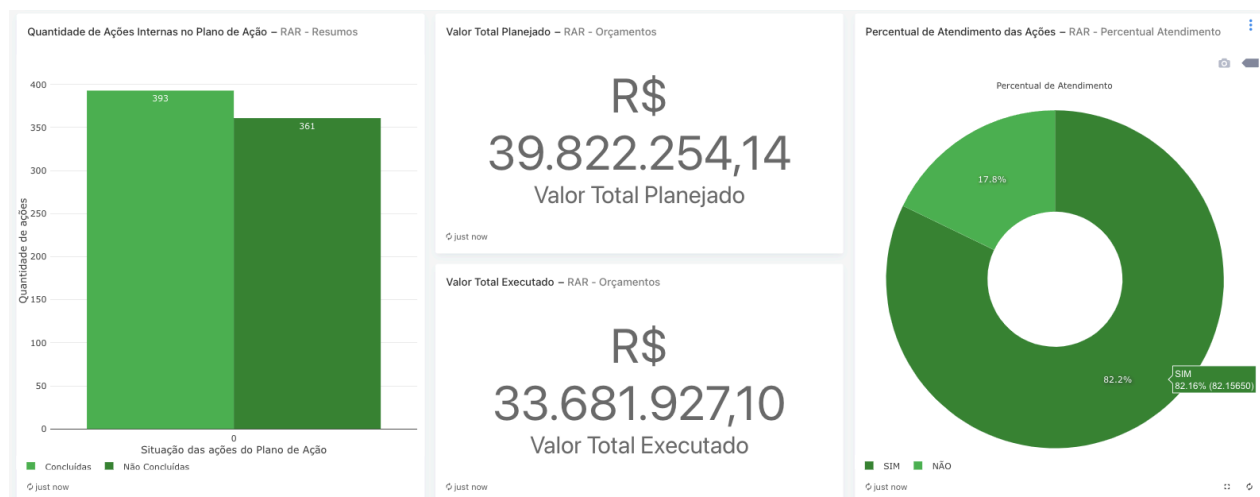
Quantidade de Ações Internas no Plano de Ação – RAR - Resumos

400
350
300
250
200
150
100
50
0

393
361

Quantidade de ações

0
Situação das ações do Plano de Ação

Concluídas Não Concluídas

just now

Valor Total Planejado – RAR - Orçamentos

R$
39.822.254,14
Valor Total Planejado

just now

Valor Total Executado – RAR - Orçamentos

R$
33.681.927,10
Valor Total Executado

just now

Percentual de Atendimento das Ações – RAR - Percentual Atendimento

Percentual de Atendimento

17.8%
82.2%

SIM
82.16% (82.15650)

SIM NÃO

just now